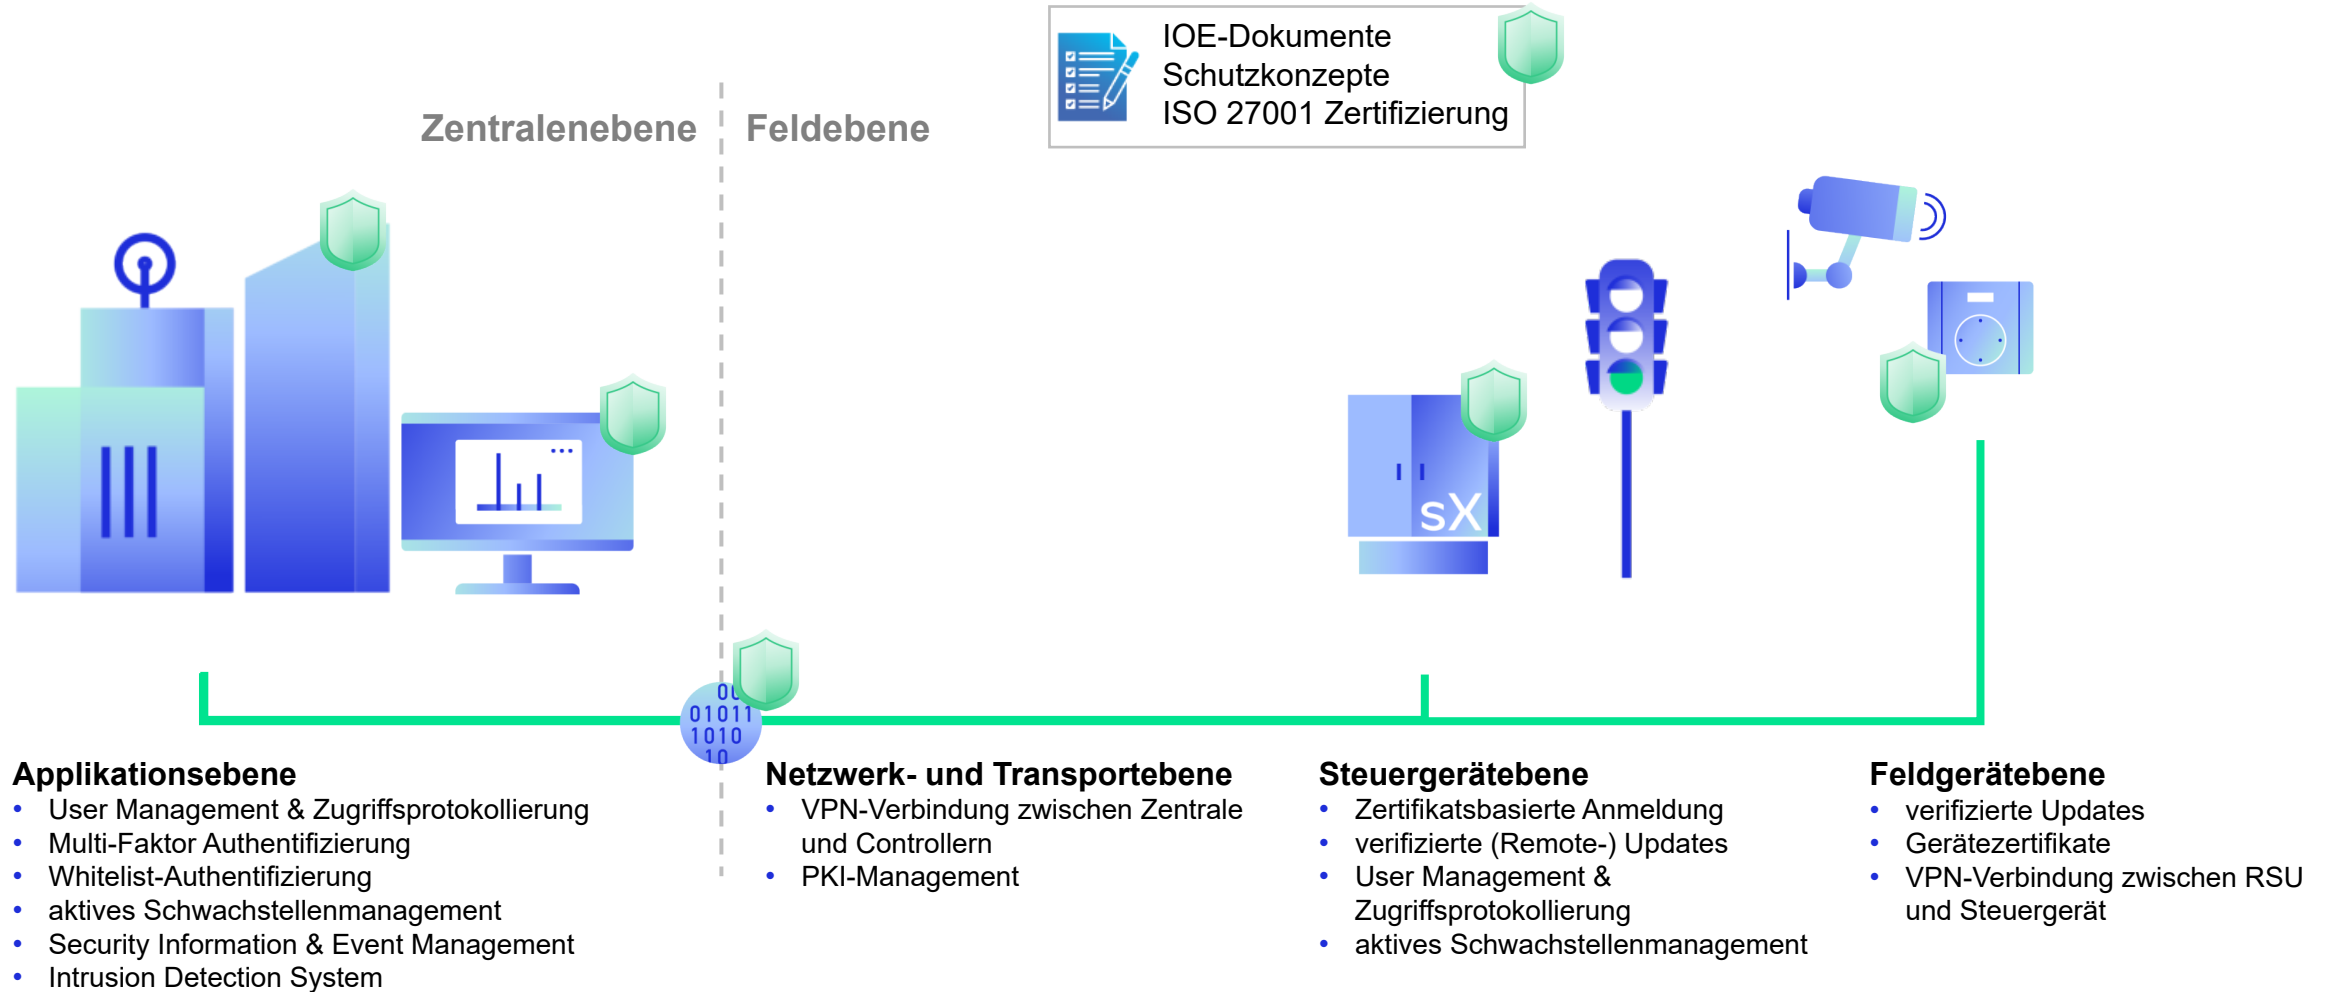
IOE-Dokumente
Schutzkonzepte
ISO 27001 Zertifizierung

Zentralenebene

Feldebene

sX

0101
01011
1010
10

Applikationsebene
- User Management & Zugriffsprotokollierung
- Multi-Faktor Authentifizierung
- Whitelist-Authentifizierung
- aktives Schwachstellenmanagement
- Security Information & Event Management
- Intrusion Detection System

Netzwerk- und Transportebene
- VPN-Verbindung zwischen Zentrale und Controllern
- PKI-Management

Steuergerätebene
- Zertifikatsbasierte Anmeldung
- verifizierte (Remote-) Updates
- User Management & Zugriffsprotokollierung
- aktives Schwachstellenmanagement

Feldgerätebene
- verifizierte Updates
- Gerätezertifikate
- VPN-Verbindung zwischen RSU und Steuergerät